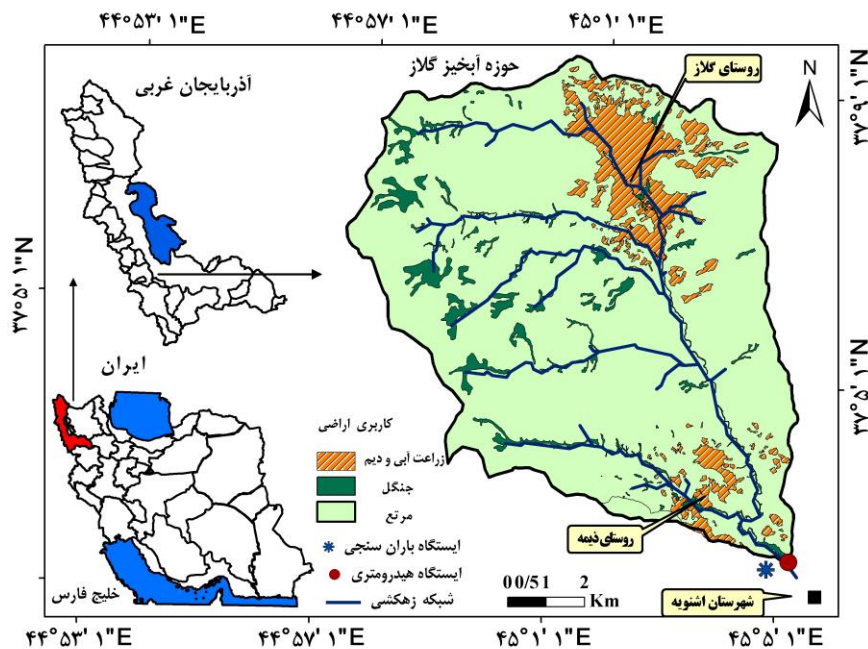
۴۴°۵۳' ۱"E
۴۴°۵۷' ۱"E
۴۵°۱' ۱"E

آذربایجان غربی

حوزه آبخیز گلاز

روستای گلاز

N

۳۷°۹' ۱"N

۳۷°۵' ۱"N

۳۷°۵' ۱"N

ایران

کاربری اراضی

زراعت آبی و دیم

جنگل

مرتع

روستای دیمه

ایستگاه باران سنجی

ایستگاه هیدرومتری

شبکه زهکشی

خلیج فارس

0 0/5 1 2 Km

شهرستان اشنویه

۴۴°۵۳' ۱"E
۴۴°۵۷' ۱"E
۴۵°۱' ۱"E
۴۵°۵' ۱"E